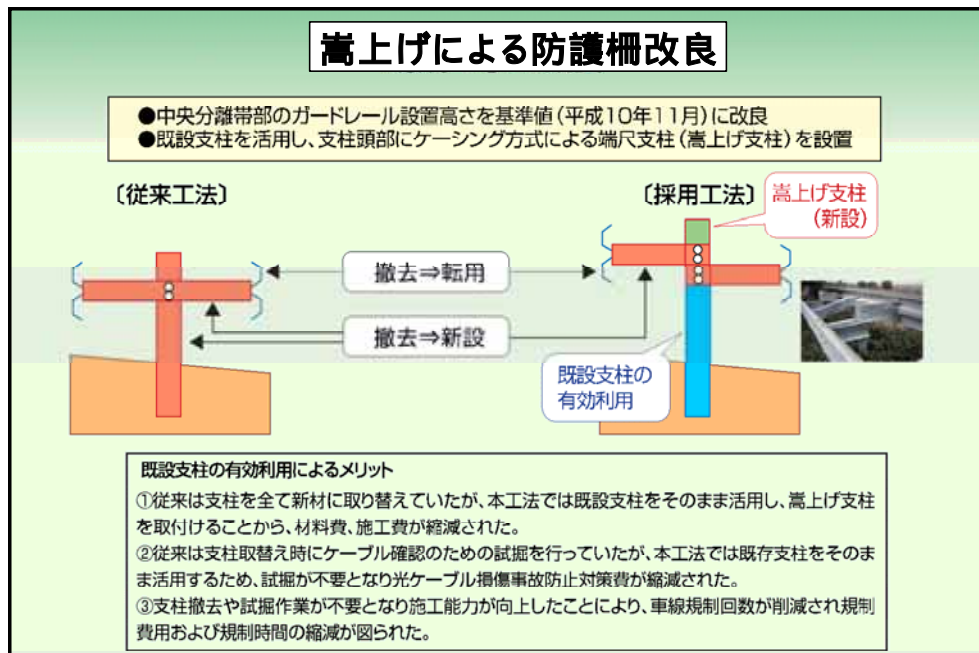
嵩上げによる防護柵改良

●中央分離帯部のガードレール設置高さを基準値（平成10年11月）に改良
●既設支柱を活用し、支柱頭部にケーシング方式による端尺支柱（嵩上げ支柱）を設置

〔従来工法〕

〔採用工法〕

嵩上げ支柱（新設）

撤去⇒転用

撤去⇒新設

既設支柱の有効利用

既設支柱の有効利用によるメリット
①従来は支柱を全て新材に取り替えていたが、本工法では既設支柱をそのまま活用し、嵩上げ支柱を取付けることから、材料費、施工費が縮減された。
②従来は支柱取替え時にケーブル確認のための試掘を行っていたが、本工法では既存支柱をそのまま活用するため、試掘が不要となり光ケーブル損傷事故防止対策費が縮減された。
③支柱撤去や試掘作業が不要となり施工能力が向上したことにより、車線規制回数が削減され規制費用および規制時間の縮減が図られた。